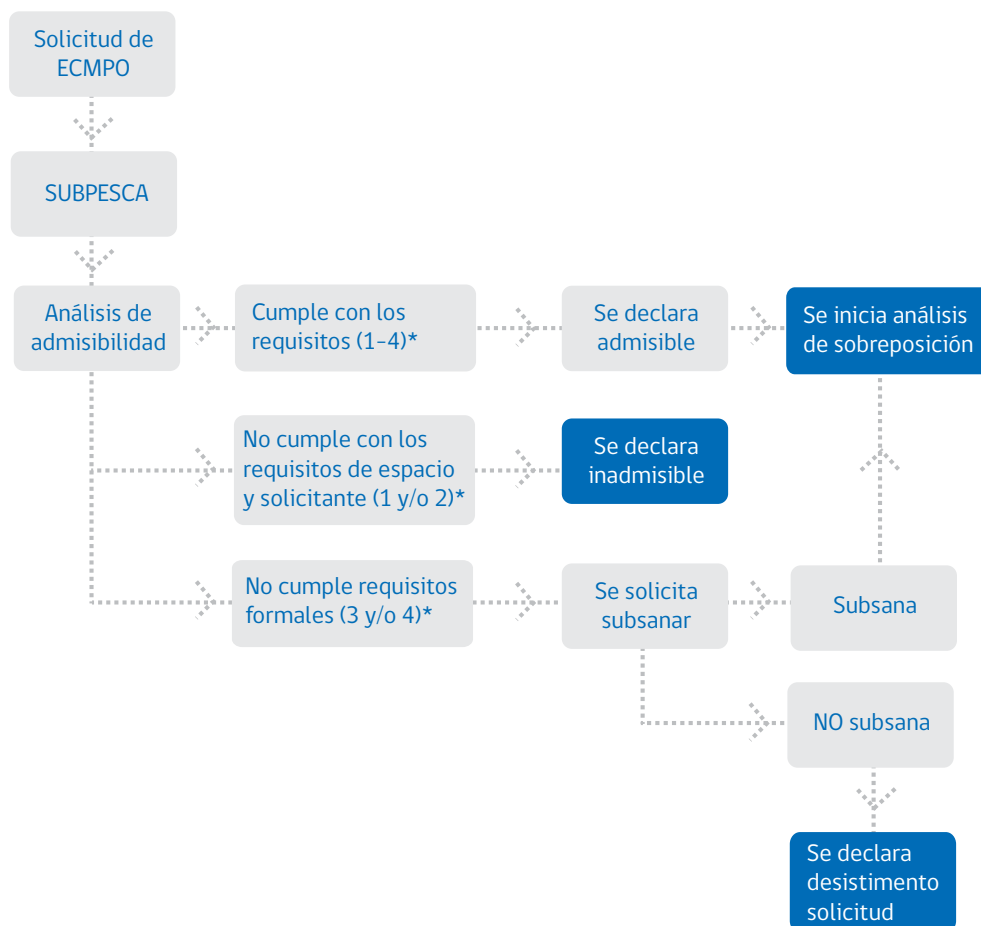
Solicitud de ECMPO

SUBPESCA

Análisis de admisibilidad

Cumple con los requisitos (1-4)*

Se declara admisible

Se inicia análisis de sobreposición

No cumple con los requisitos de espacio y solicitante (1 y/o 2)*

Se declara inadmisible

No cumple requisitos formales (3 y/o 4)*

Se solicita subsanar

Subsana

NO subsana

Se declara desistimento solicitud